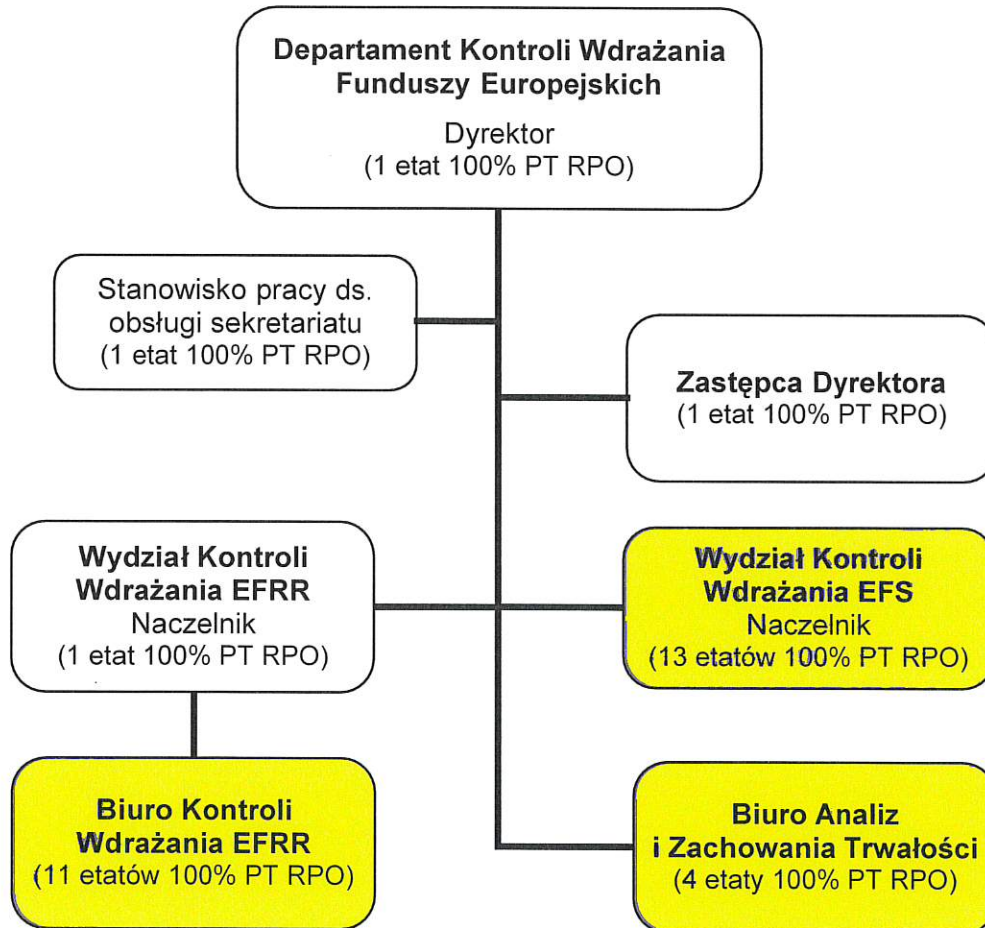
Departament Kontroli Wdrażania Funduszy Europejskich
Dyrektor
(1 etat 100% PT RPO)

Stanowisko pracy ds. obsługi sekretariatu
(1 etat 100% PT RPO)

Zastępca Dyrektora
(1 etat 100% PT RPO)

Wydział Kontroli Wdrażania EFRR
Naczelnik
(1 etat 100% PT RPO)

Wydział Kontroli Wdrażania EFS
Naczelnik
(13 etatów 100% PT RPO)

Biuro Kontroli Wdrażania EFRR
(11 etatów 100% PT RPO)

Biuro Analiz i Zachowania Trwałości
(4 etaty 100% PT RPO)